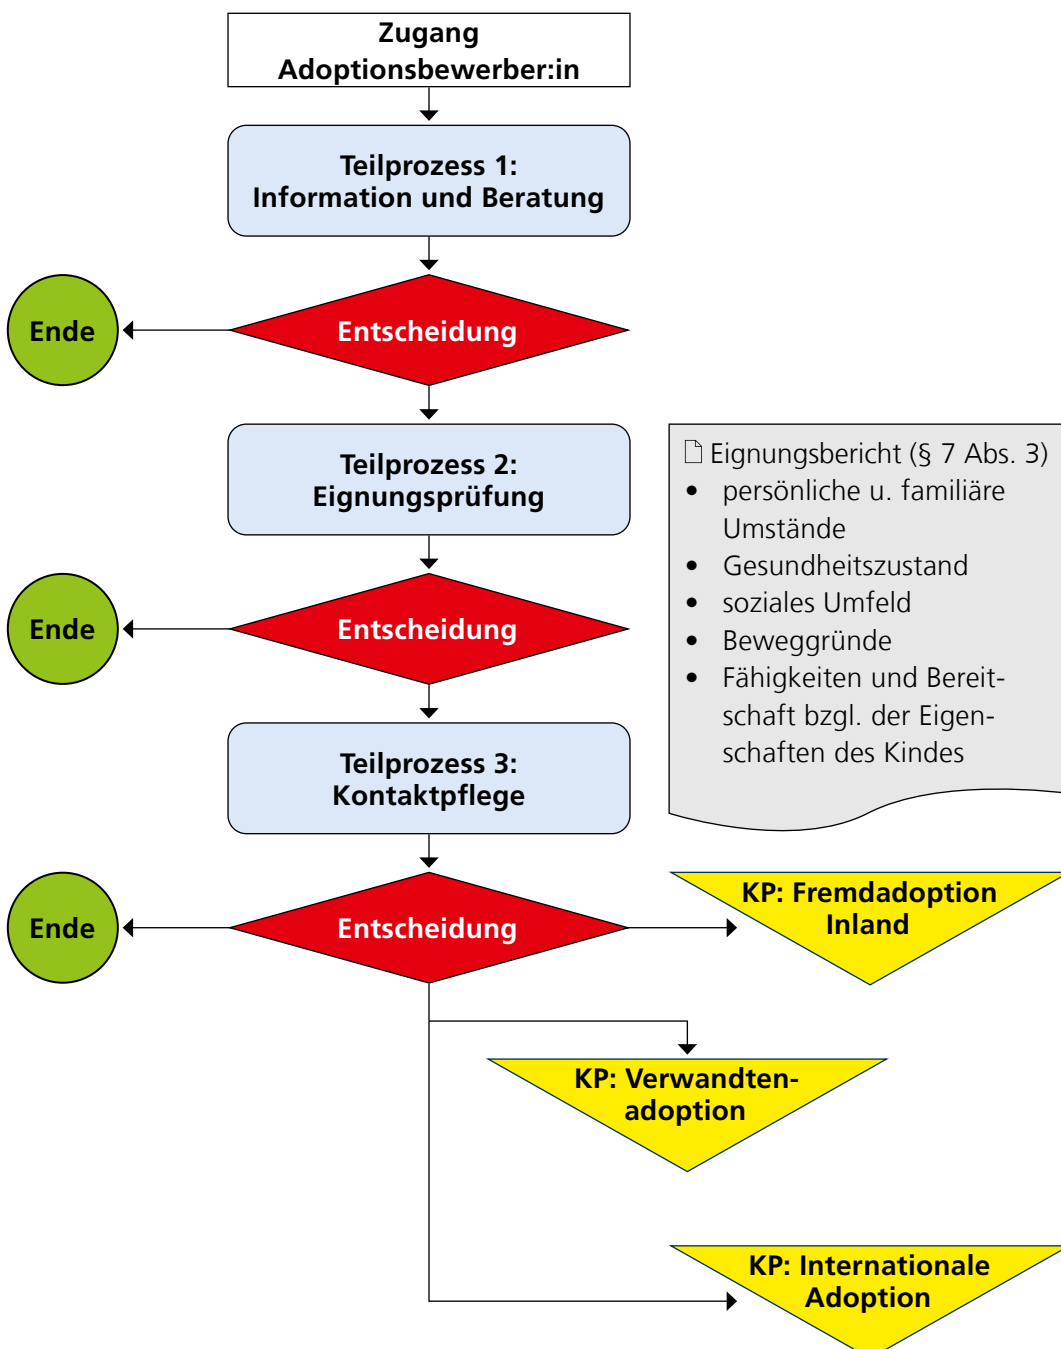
Zugang Adoptionsbewerber:in

Teilprozess 1: Information und Beratung

Ende

Entscheidung

Teilprozess 2: Eignungsprüfung

Eignungsbericht (§ 7 Abs. 3)
- persönliche u. familiäre Umstände
- Gesundheitszustand
- soziales Umfeld
- Beweggründe
- Fähigkeiten und Bereitschaft bzgl. der Eigenschaften des Kindes

Ende

Entscheidung

Teilprozess 3: Kontaktpflege

Ende

Entscheidung

KP: Fremdadoption Inland

KP: Verwandtenadoption

KP: Internationale Adoption